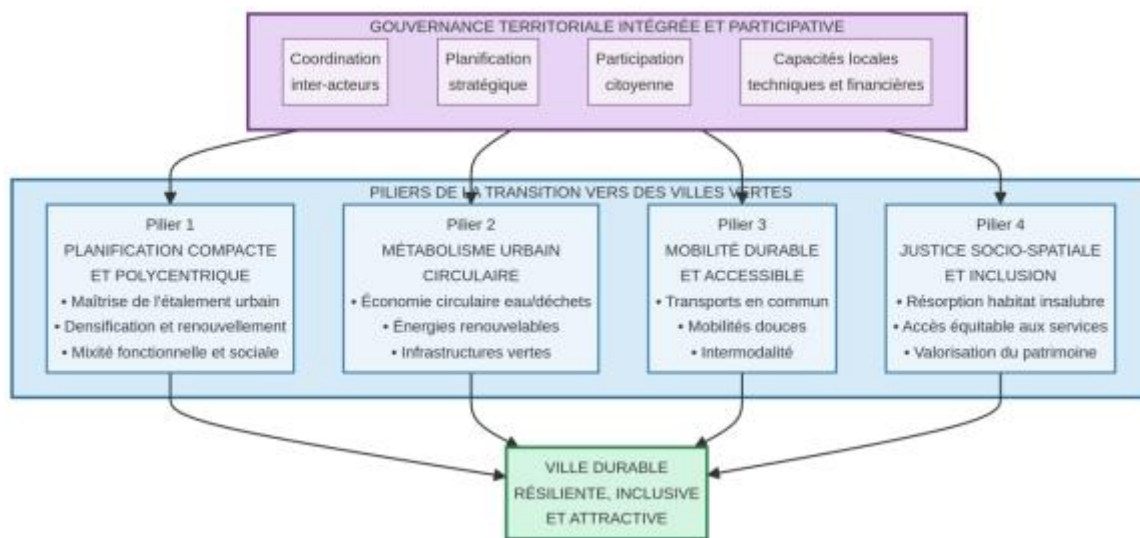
GOUVERNANCE TERRITORIALE INTÉGRÉE ET PARTICIPATIVE

Coordination inter-acteurs

Planification stratégique

Participation citoyenne

Capacités locales techniques et financières

PILIERS DE LA TRANSITION VERS DES VILLES VERTES

Pilier 1
PLANIFICATION COMPACTE ET POLYCENTRIQUE
• Maîtrise de l'étalement urbain
• Densification et renouvellement
• Mixité fonctionnelle et sociale

Pilier 2
MÉTABOLISME URBAIN CIRCULAIRE
• Économie circulaire eau/déchets
• Énergies renouvelables
• Infrastructures vertes

Pilier 3
MOBILITÉ DURABLE ET ACCESSIBLE
• Transports en commun
• Mobilités douces
• Intermodalité

Pilier 4
JUSTICE SOCIO-SPATIALE ET INCLUSION
• Résorption habitat insalubre
• Accès équitable aux services
• Valorisation du patrimoine

VILLE DURABLE RÉSILIENTE, INCLUSIVE ET ATTRACTIVE